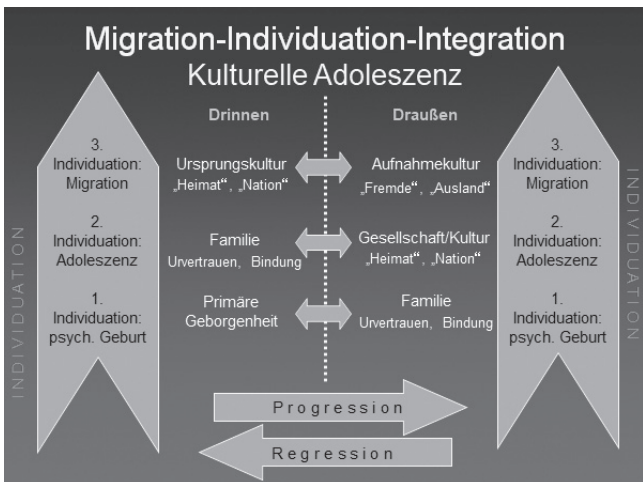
Migration-Individuation-Integration
Kulturelle Adoleszenz

INDIVIDUATION

3.
Individuation:
Migration

2.
Individuation:
Adoleszenz

1.
Individuation:
psych. Geburt

Drinnen

Ursprungskultur
„Heimat“, „Nation“

Familie
Urvertrauen, Bindung

Primäre
Geborgenheit

Draußen

Aufnahmekultur
„Fremde“, „Ausland“

Gesellschaft/Kultur
„Heimat“, „Nation“

Familie
Urvertrauen, Bindung

3.
Individuation:
Migration

2.
Individuation:
Adoleszenz

1.
Individuation:
psych. Geburt

INDIVIDUATION

Progression

Regression